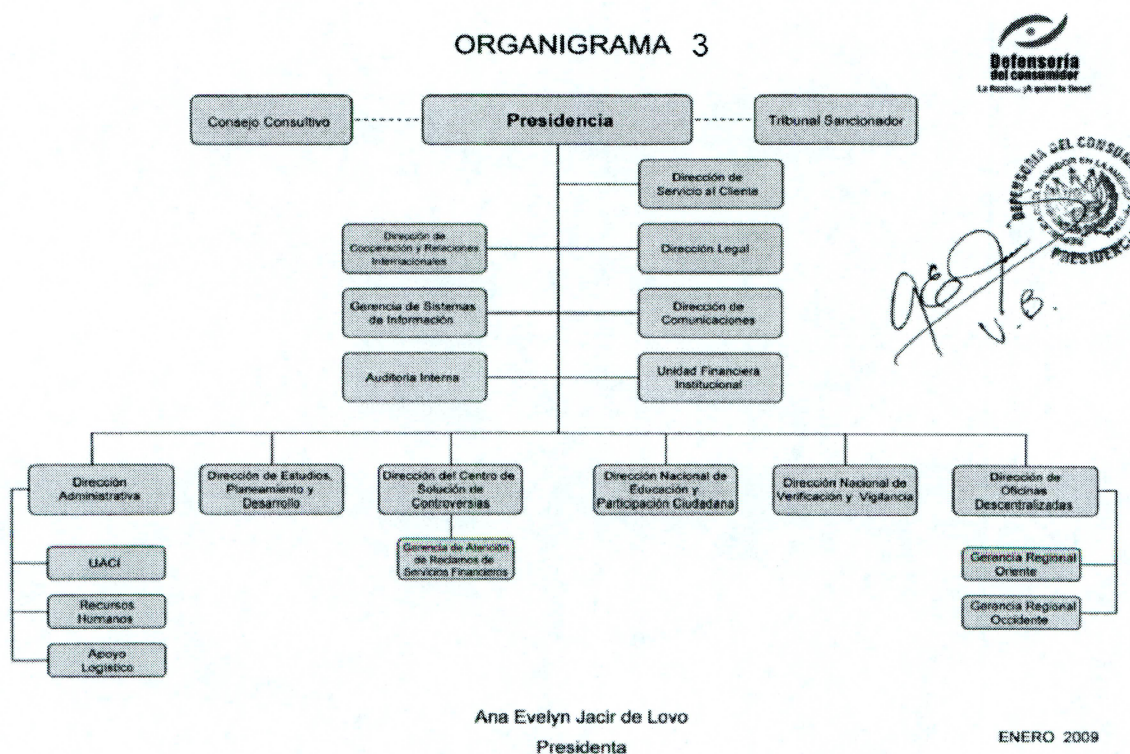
ORGANIGRAMA 3

Defensoría del consumidor
La Razón... ¡A quien la tiene!

Consejo Consultivo

Presidencia

Tribunal Sancionador

DEFENSORÍA DEL CONSUMIDOR
PRESIDENCIA

V.B.

Dirección de Servicio al Cliente

Dirección de Cooperación y Relaciones Internacionales

Dirección Legal

Gerencia de Sistemas de Información

Dirección de Comunicaciones

Auditoría Interna

Unidad Financiera Institucional

Dirección Administrativa

UACI

Recursos Humanos

Apoyo Logístico

Dirección de Estudios, Planeamiento y Desarrollo

Dirección del Centro de Solución de Controversias

Gerencia de Atención de Reclamos de Servicios Financieros

Dirección Nacional de Educación y Participación Ciudadana

Dirección Nacional de Verificación y Vigilancia

Dirección de Oficinas Descentralizadas

Gerencia Regional Oriente

Gerencia Regional Occidente

Ana Evelyn Jacir de Lovo
Presidenta

ENERO 2009